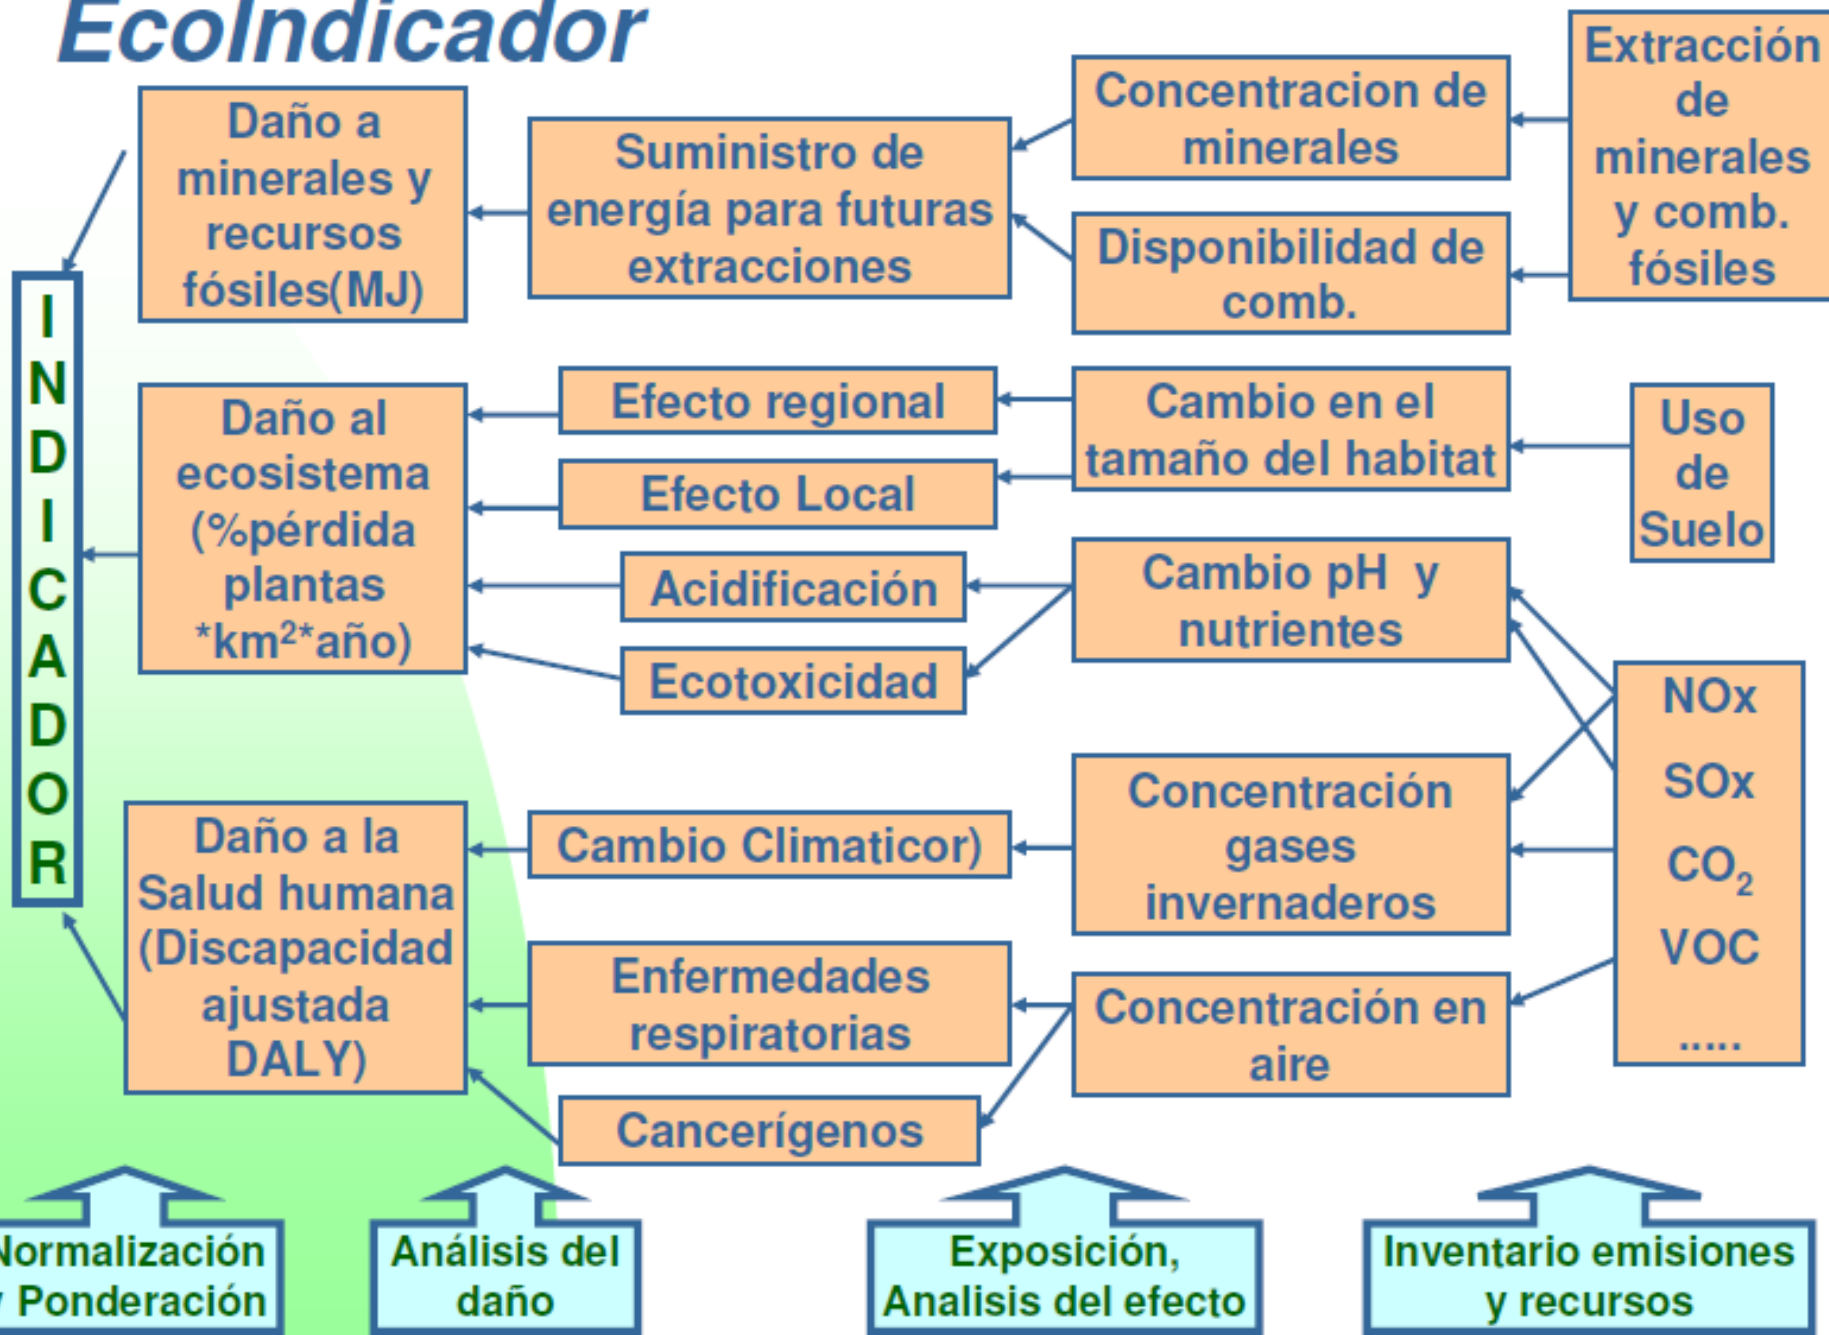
EcoIndicador

INDICADOR

Daño a minerales y recursos fósiles(MJ)

Suministro de energía para futuras extracciones

Concentracion de minerales

Disponibilidad de comb.

Extracción de minerales y comb. fósiles

Daño al ecosistema (%pérdida plantas *km$^2$*año)

Efecto regional

Efecto Local

Acidificación

Ecotoxicidad

Cambio en el tamaño del habitat

Uso de Suelo

Cambio pH y nutrientes

NOx
SOx
$CO_2$
VOC
.....

Daño a la Salud humana (Discapacidad ajustada DALY)

Cambio Climaticor)

Concentración gases invernaderos

Enfermedades respiratorias

Concentración en aire

Cancerígenos

Normalización
Ponderación

Análisis del daño

Exposición, Analisis del efecto

Inventario emisiones y recursos